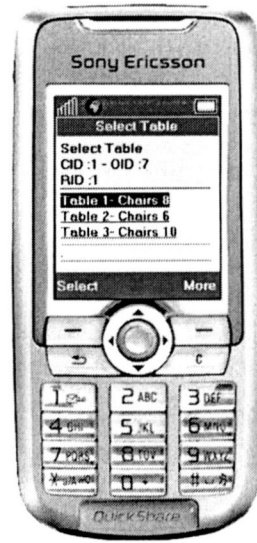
Sony Ericsson

Select Table

Select Table
CID :1 - OID :7
RID :1

Table 1- Chairs 8
Table 2- Chairs 6
Table 3- Chairs 10

Select
More

c

1
2 ABC
3 DEF
4 GHI
5 JKL
6 MNO
7 PQRS
8 TUV
9 WXYZ
0
#

QuickShare